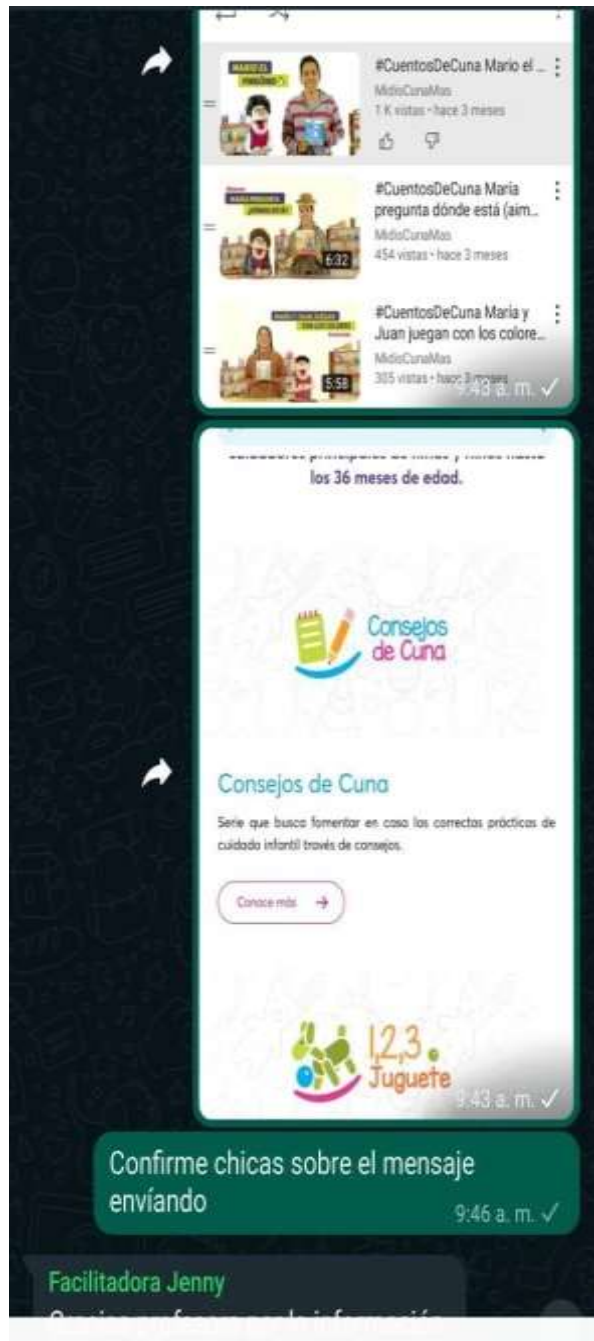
#CuentosDeCuna Mario el ...
MidisCunaMas
1 K vistas • hace 3 meses

#CuentosDeCuna María pregunta dónde está (aim...
MidisCunaMas
454 vistas • hace 3 meses
6:32

#CuentosDeCuna María y Juan juegan con los colore...
MidisCunaMas
305 vistas • hace 3 meses
5:58
9:43 a. m. ✓

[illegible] los 36 meses de edad.

Consejos de Cuna

Consejos de Cuna

Serie que busca fomentar en casa las correctas prácticas de cuidado infantil través de consejos.

Conoce más →

1,2,3 Juguete
9:43 a. m. ✓

Confirme chicas sobre el mensaje envíando
9:46 a. m. ✓

Facilitadora Jenny
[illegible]